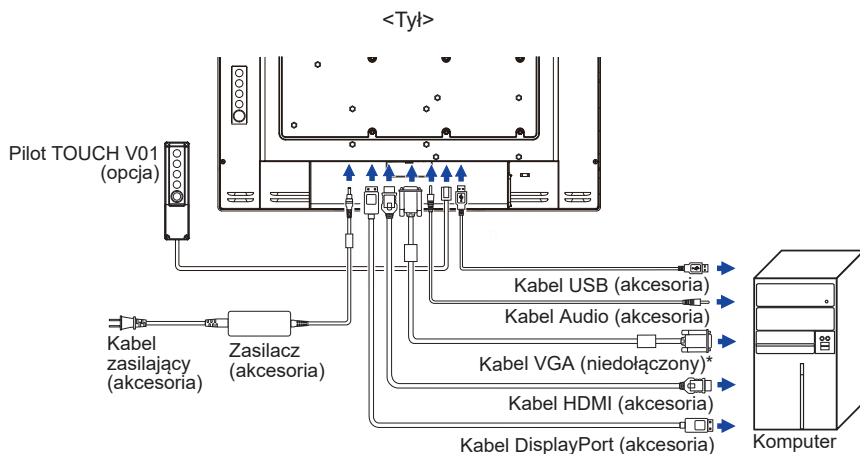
<Tył>

Pilot TOUCH V01 (opcja)

Kabel USB (akcesoria)

Kabel Audio (akcesoria)

Kabel VGA (niedołączony)*

Kabel HDMI (akcesoria)

Kabel DisplayPort (akcesoria)

Kabel zasilający (akcesoria)

Zasilacz (akcesoria)

Komputer